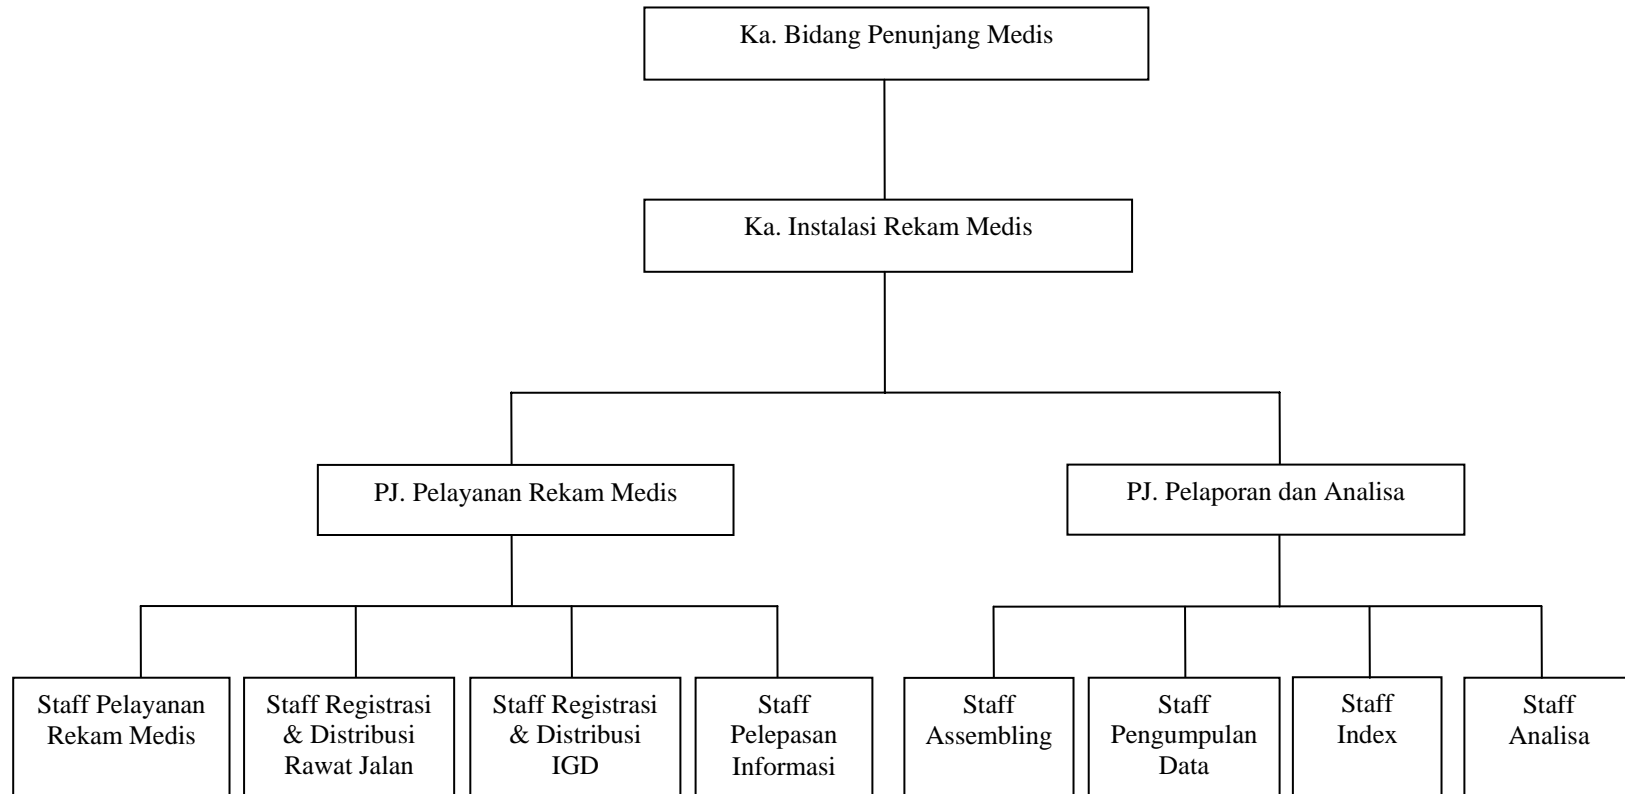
Ka. Bidang Penunjang Medis

Ka. Instalasi Rekam Medis

PJ. Pelayanan Rekam Medis

PJ. Pelaporan dan Analisa

Staff Pelayanan Rekam Medis

Staff Registrasi & Distribusi Rawat Jalan

Staff Registrasi & Distribusi IGD

Staff Pelepasan Informasi

Staff Assembling

Staff Pengumpulan Data

Staff Index

Staff Analisa